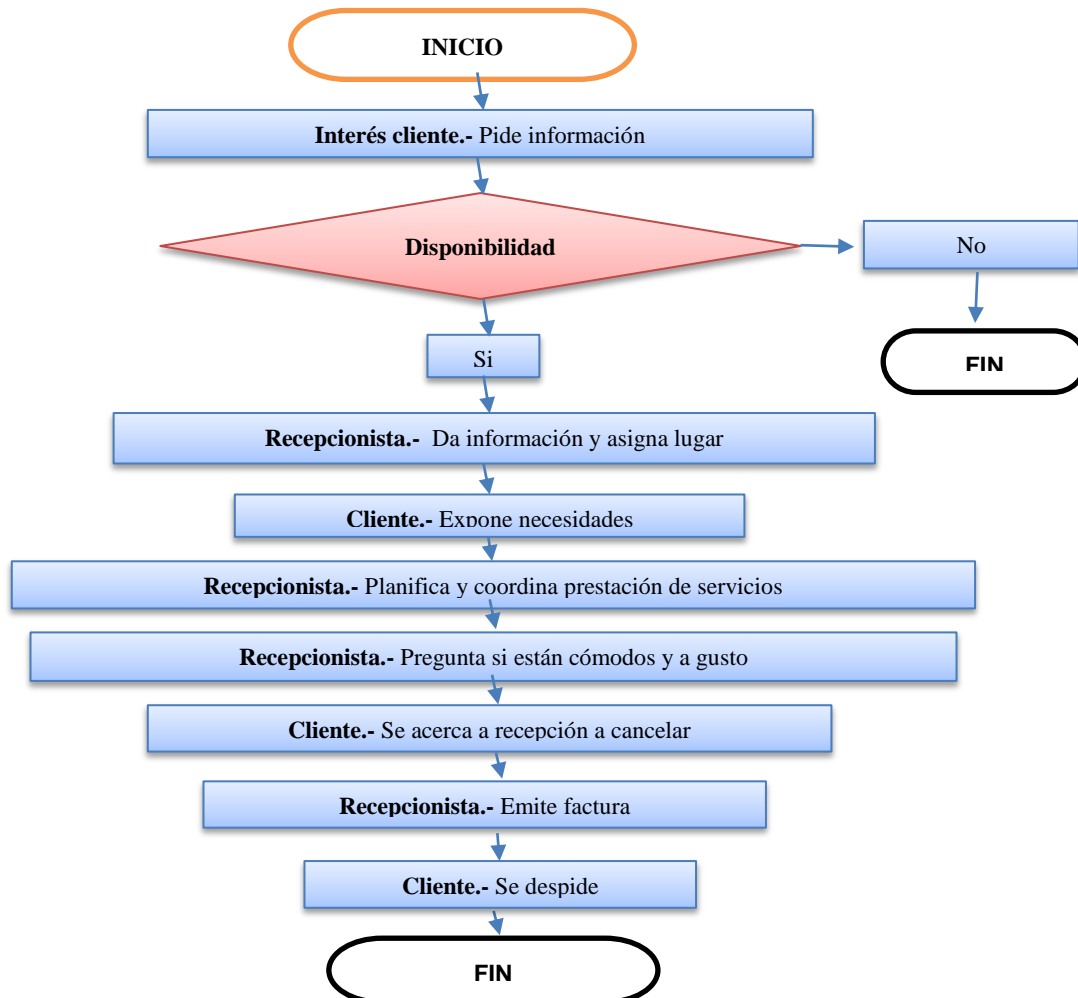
INICIO

**Interés cliente.-** Pide información

**Disponibilidad**

No

FIN

Si

**Recepcionista.-** Da información y asigna lugar

**Cliente.-** Expone necesidades

**Recepcionista.-** Planifica y coordina prestación de servicios

**Recepcionista.-** Pregunta si están cómodos y a gusto

**Cliente.-** Se acerca a recepción a cancelar

**Recepcionista.-** Emite factura

**Cliente.-** Se despide

FIN